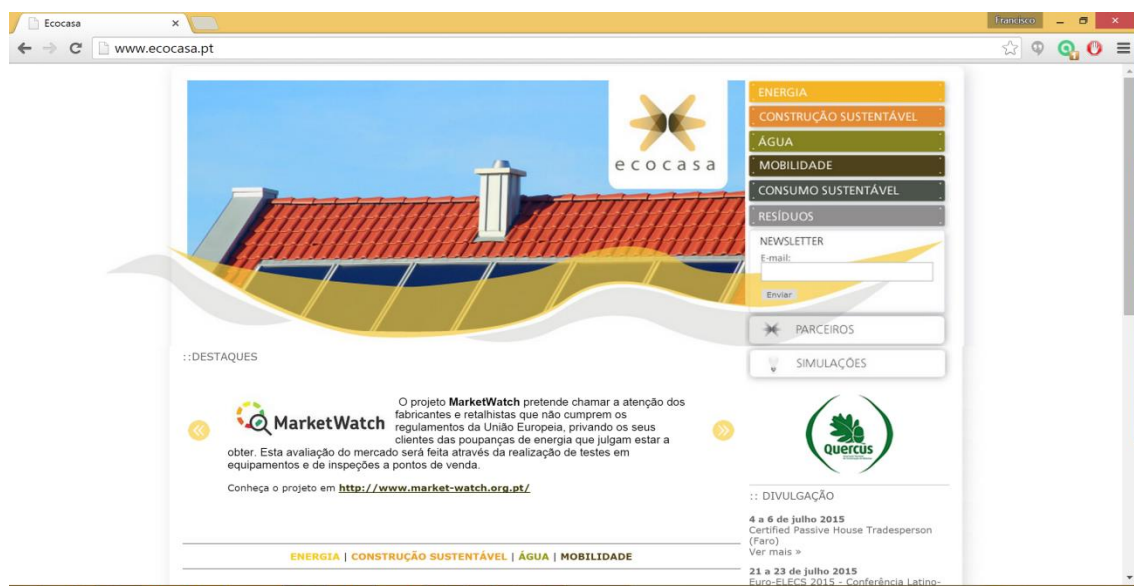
Ecocasa ×

Francisco

www.ecocasa.pt

ecocasa

ENERGIA
CONSTRUÇÃO SUSTENTÁVEL
ÁGUA
MOBILIDADE
CONSUMO SUSTENTÁVEL
RESÍDUOS

NEWSLETTER
E-mail:
Enviar

PARCEIROS
SIMULAÇÕES

::DESTAQUES

MarketWatch

O projeto **MarketWatch** pretende chamar a atenção dos fabricantes e retalhistas que não cumprem os regulamentos da União Europeia, privando os seus clientes das poupanças de energia que julgam estar a obter. Esta avaliação do mercado será feita através da realização de testes em equipamentos e de inspeções a pontos de venda.

Conheça o projeto em http://www.market-watch.org.pt/

Quercus

:: DIVULGAÇÃO

4 a 6 de julho 2015
Certified Passive House Tradesperson (Faro)
Ver mais »

21 a 23 de julho 2015
Euro-ELECS 2015 - Conferência Latino-

ENERGIA | CONSTRUÇÃO SUSTENTÁVEL | ÁGUA | MOBILIDADE